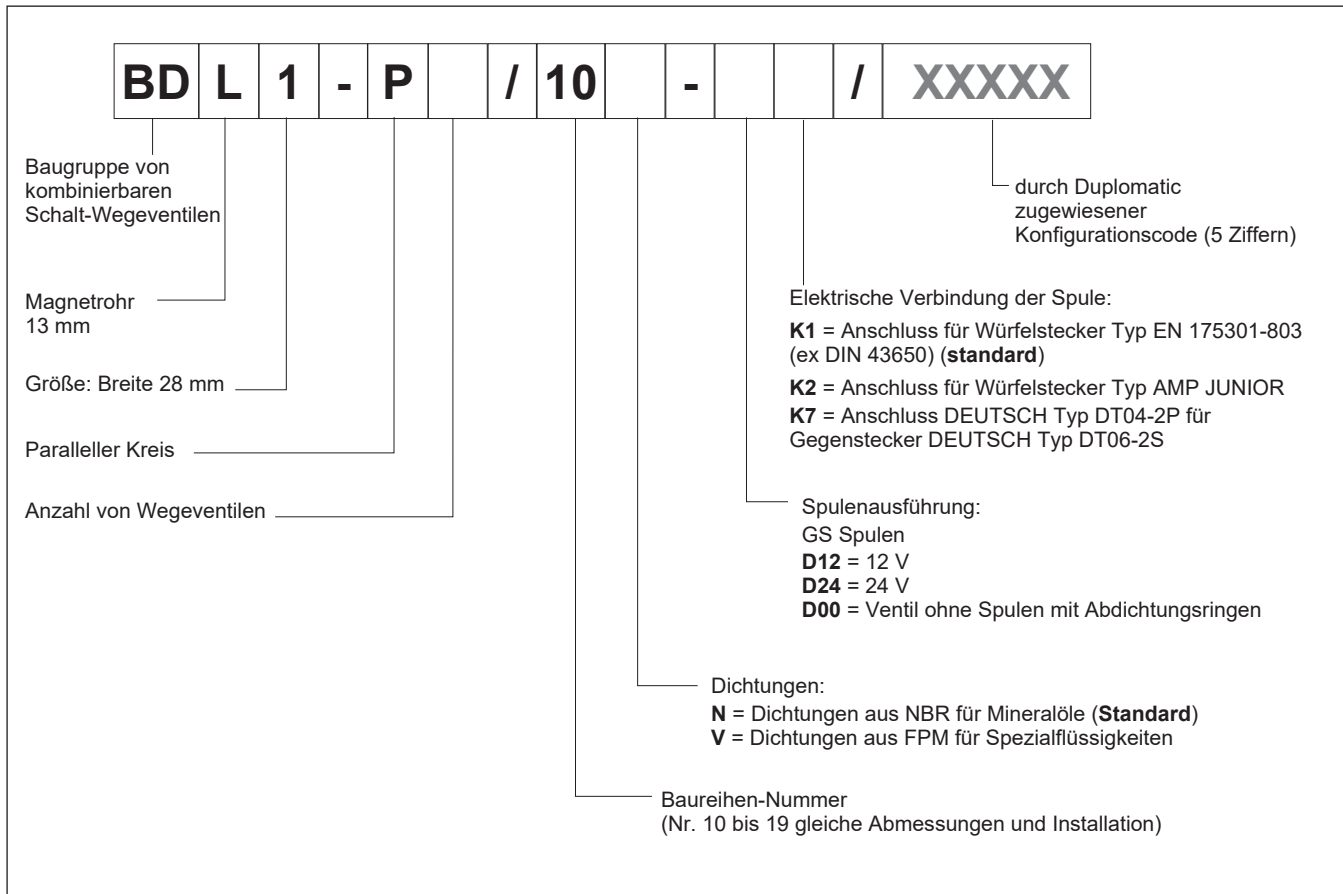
| BD | L | 1 | - | P | | / | 10 | | - | | | / | XXXXX |
|---|---|---|---|---|---|---|---|---|---|---|---|---|---|

Baugruppe von kombinierbaren Schalt-Wegeventilen

Magnetrohr 13 mm

Größe: Breite 28 mm

Paralleler Kreis

Anzahl von Wegeventilen

durch Duplomatic zugewiesener Konfigurationscode (5 Ziffern)

Elektrische Verbindung der Spule:
**K1** = Anschluss für Würfelstecker Typ EN 175301-803 (ex DIN 43650) (**standard**)
**K2** = Anschluss für Würfelstecker Typ AMP JUNIOR
**K7** = Anschluss DEUTSCH Typ DT04-2P für Gegenstecker DEUTSCH Typ DT06-2S

Spulenausführung:
GS Spulen
**D12** = 12 V
**D24** = 24 V
**D00** = Ventil ohne Spulen mit Abdichtungsringen

Dichtungen:
**N** = Dichtungen aus NBR für Mineralöle (**Standard**)
**V** = Dichtungen aus FPM für Spezialflüssigkeiten

Baureihen-Nummer
(Nr. 10 bis 19 gleiche Abmessungen und Installation)